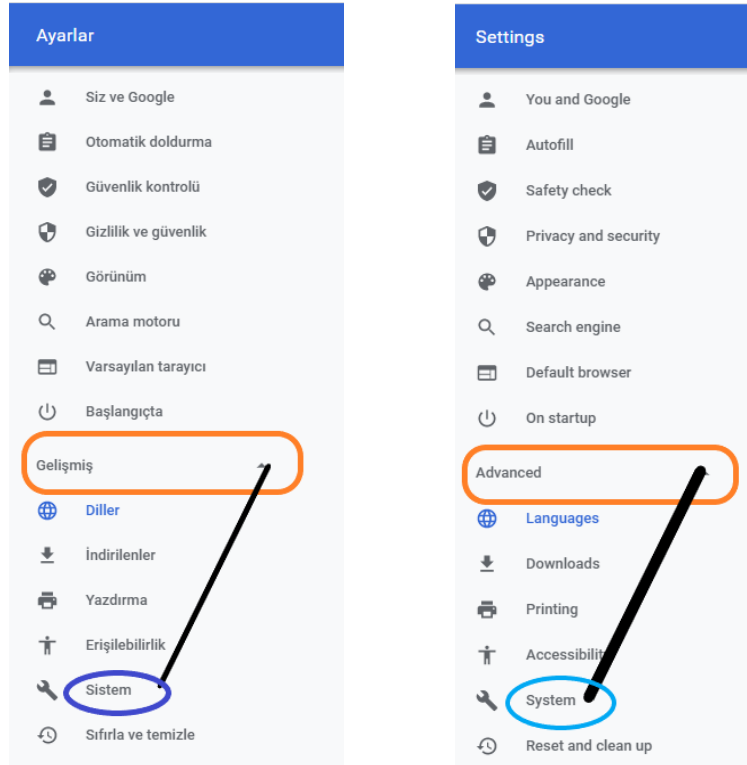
Ayarlar

Siz ve Google

Otomatik doldurma

Güvenlik kontrolü

Gizlilik ve güvenlik

Görünüm

Arama motoru

Varsayılan tarayıcı

Başlangıçta

Gelişmiş

Diller

İndirilenler

Yazdırma

Erişilebilirlik

Sistem

Sıfırla ve temizle

Settings

You and Google

Autofill

Safety check

Privacy and security

Appearance

Search engine

Default browser

On startup

Advanced

Languages

Downloads

Printing

Accessibilit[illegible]

System

Reset and clean up